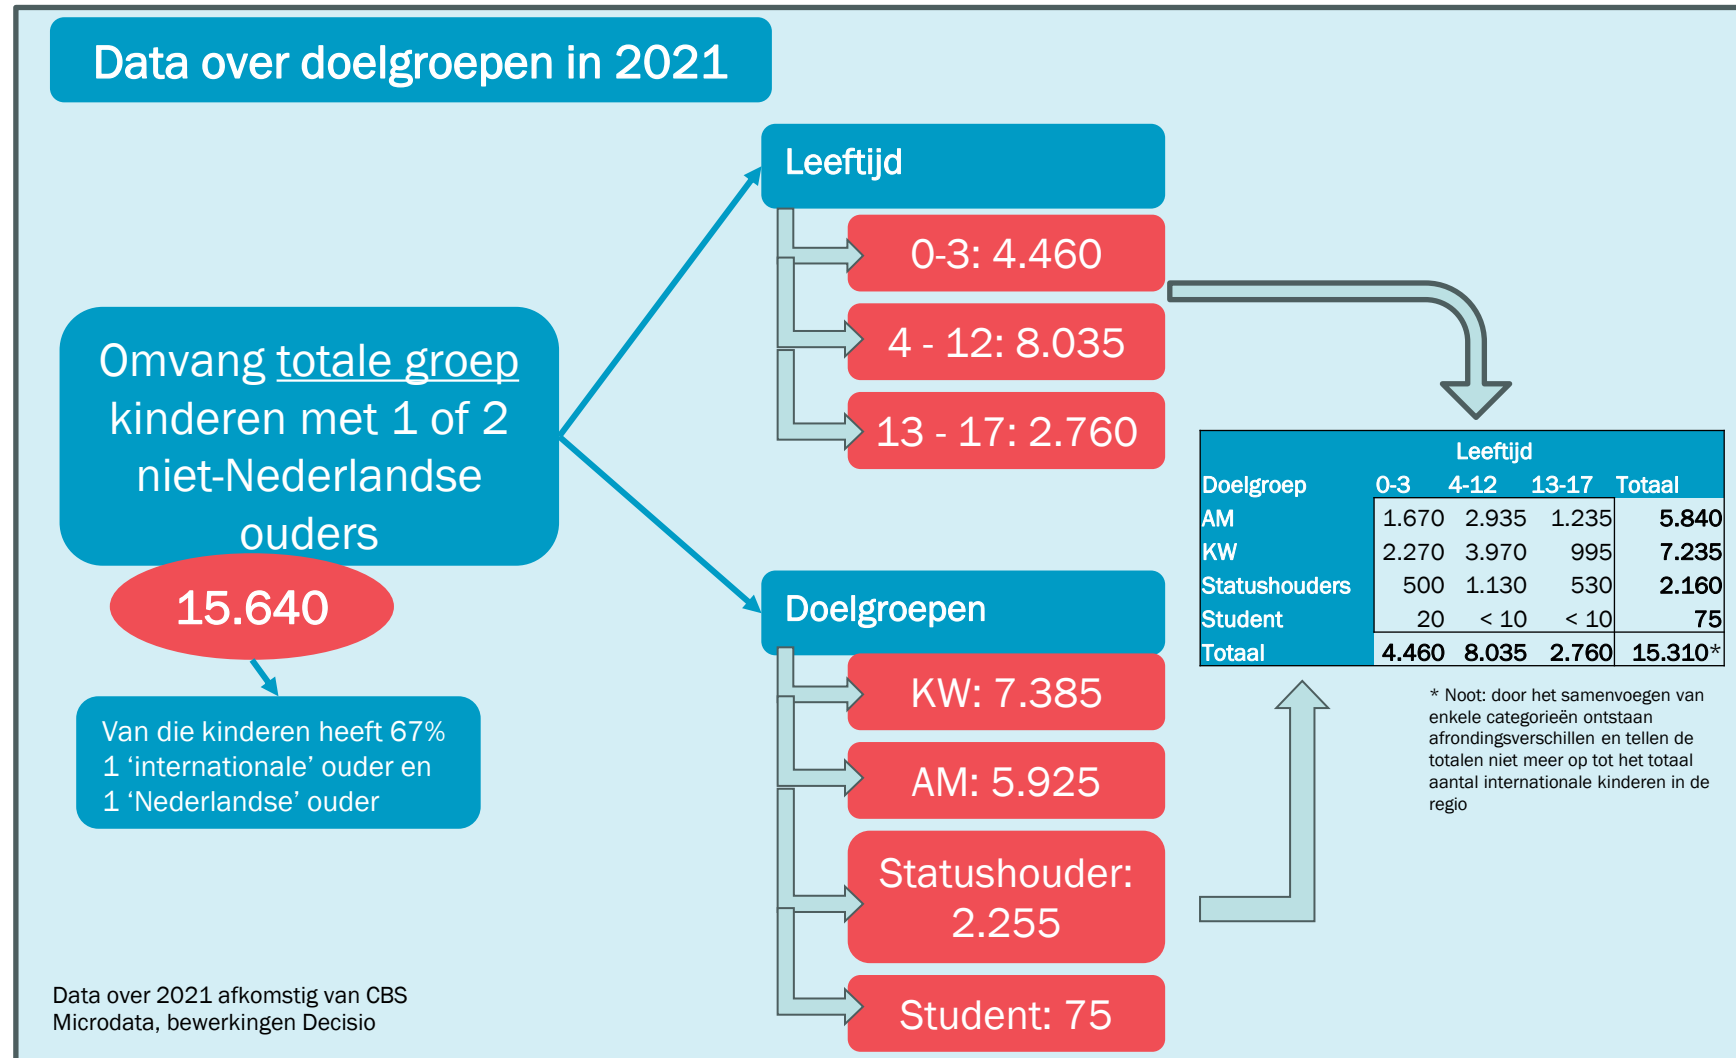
Data over doelgroepen in 2021

Omvang totale groep kinderen met 1 of 2 niet-Nederlandse ouders

15.640

Van die kinderen heeft 67% 1 ‘internationale’ ouder en 1 ‘Nederlandse’ ouder

Leeftijd

0-3: 4.460

4 - 12: 8.035

13 - 17: 2.760

Doelgroepen

KW: 7.385

AM: 5.925

Statushouder: 2.255

Student: 75

| | Leeftijd | | | |
|---|---|---|---|---|
| Doelgroep | 0-3 | 4-12 | 13-17 | Totaal |
| AM | 1.670 | 2.935 | 1.235 | 5.840 |
| KW | 2.270 | 3.970 | 995 | 7.235 |
| Statushouders | 500 | 1.130 | 530 | 2.160 |
| Student | 20 | < 10 | < 10 | 75 |
| Totaal | 4.460 | 8.035 | 2.760 | 15.310* |

* Noot: door het samenvoegen van enkele categorieën ontstaan afrondingsverschillen en tellen de totalen niet meer op tot het totaal aantal internationale kinderen in de regio

Data over 2021 afkomstig van CBS Microdata, bewerkingen Decisio